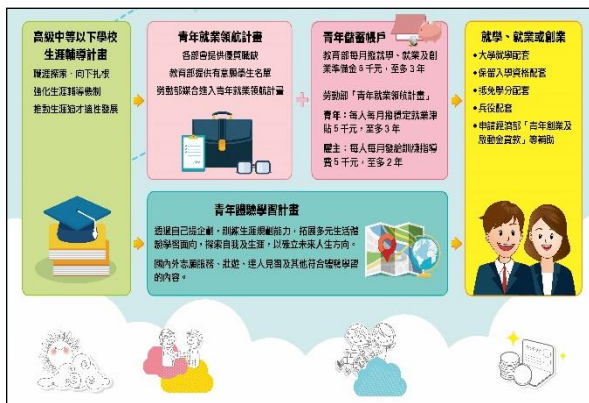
高級中等以下學校
生涯輔導計畫

職涯探索，向下扎根

強化生涯輔導機制

推動生涯銜才適性發展

青年就業領航計畫

各部會提供優質職缺

教育部提供有意願學生名單

勞動部媒合進入青年就業領航計畫

青年儲蓄帳戶

教育部每月撥款儲蓄、就業及創業準備金 5 千元，至多 3 年

勞動部「青年就業領航計畫」

青年：每人每月措撥定就業津貼 5 千元，至多 3 年

雇主：每人每月發給訓練指導費 5 千元，至多 2 年

就學、就業或創業

大學就學配套

保留入學資格配套

服兵役配套

兵役配套

申請經濟部「青年創業及啟動金貸款」等補助

青年體驗學習計畫

透過自己設企劃，開拓生涯規劃能力，拓展多元生活體驗學習面向，探索自我及生涯，以建立未來人生方向。

國內外志願服務、壯遊、達人見習及其他符合體驗學習的內容。